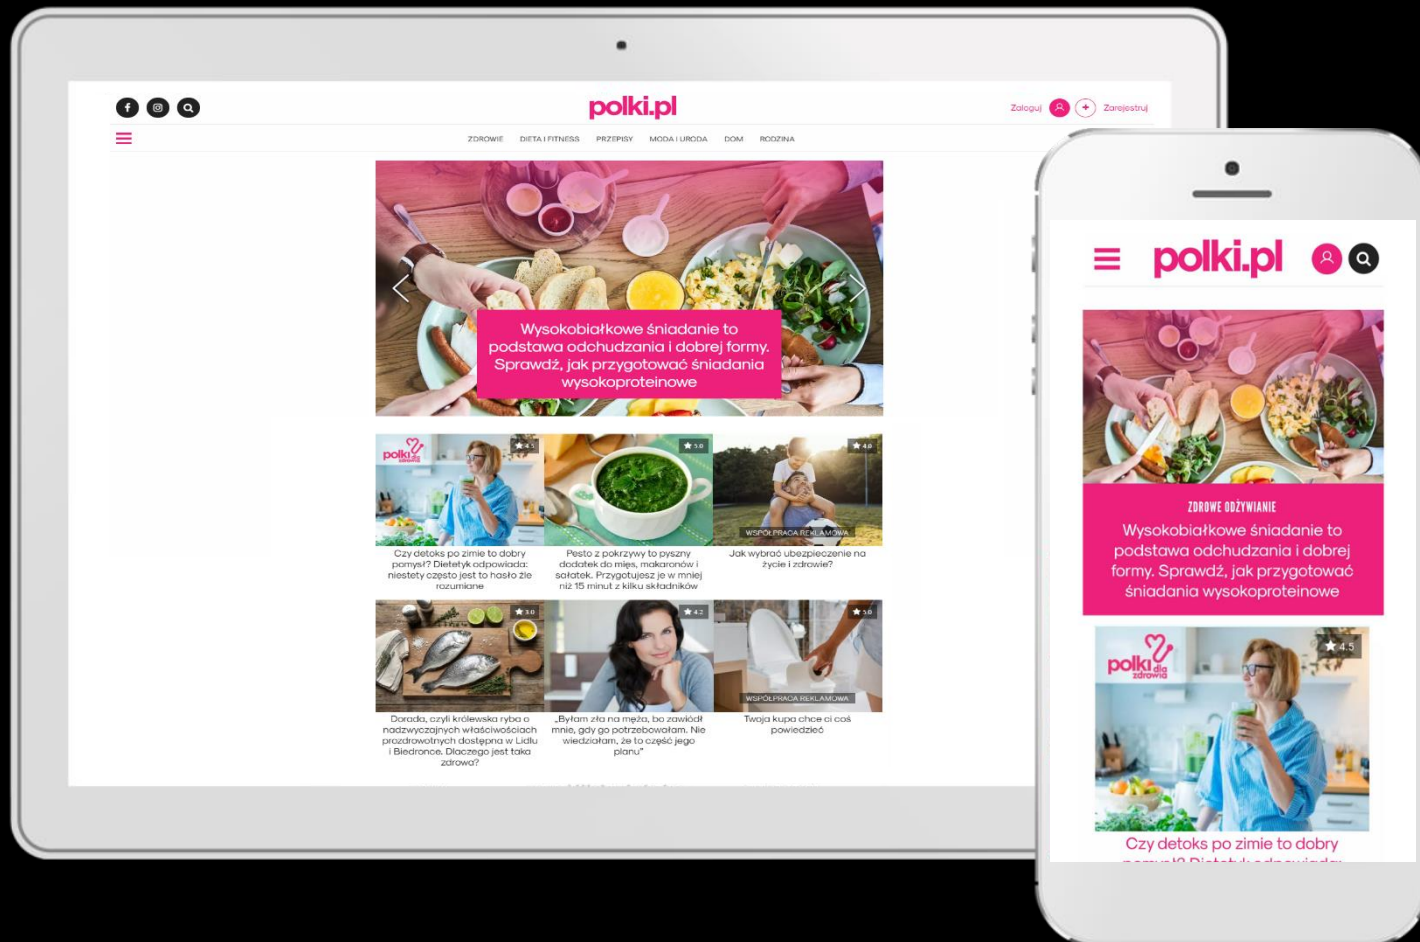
polki.pl

Zaloguj Zarejestruj

ZDROWIE DIETA I FITNESS PRZEPISY MODA I URODA DOM RODZINA

Wysokobiałkowe śniadanie to podstawa odchudzania i dobrej formy. Sprawdź, jak przygotować śniadania wysokoproteinowe

polki dla zdrowia

4.5

Czy detoks po zimie to dobry pomysł? Dietetyk odpowiada: niestety często jest to hasło źle rozumiane

5.0

Pesto z pokrzywy to pyszny dodatek do mięs, makaronów i sałatek. Przygotujesz je w mniej niż 15 minut z kilku składników

4.8

WSPÓŁPRACA REKLAMOWA

Jak wybrać ubezpieczenie na życie i zdrowie?

5.0

Dorada, czyli królewska ryba o nadzwyczajnych właściwościach prozdrowotnych dostępna w Lidlu i Biedronce. Dlaczego jest taka zdrowa?

4.2

„Byłam zła na męża, bo zawiódł mnie, gdy go potrzebowałam. Nie wiedziałam, że to część jego planu"

5.0

WSPÓŁPRACA REKLAMOWA

Twoja kupa chce ci coś powiedzieć

polki.pl

ZDROWE ODŻYWIANIE

Wysokobiałkowe śniadanie to podstawa odchudzania i dobrej formy. Sprawdź, jak przygotować śniadania wysokoproteinowe

polki dla zdrowia

4.5

Czy detoks po zimie to dobry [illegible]